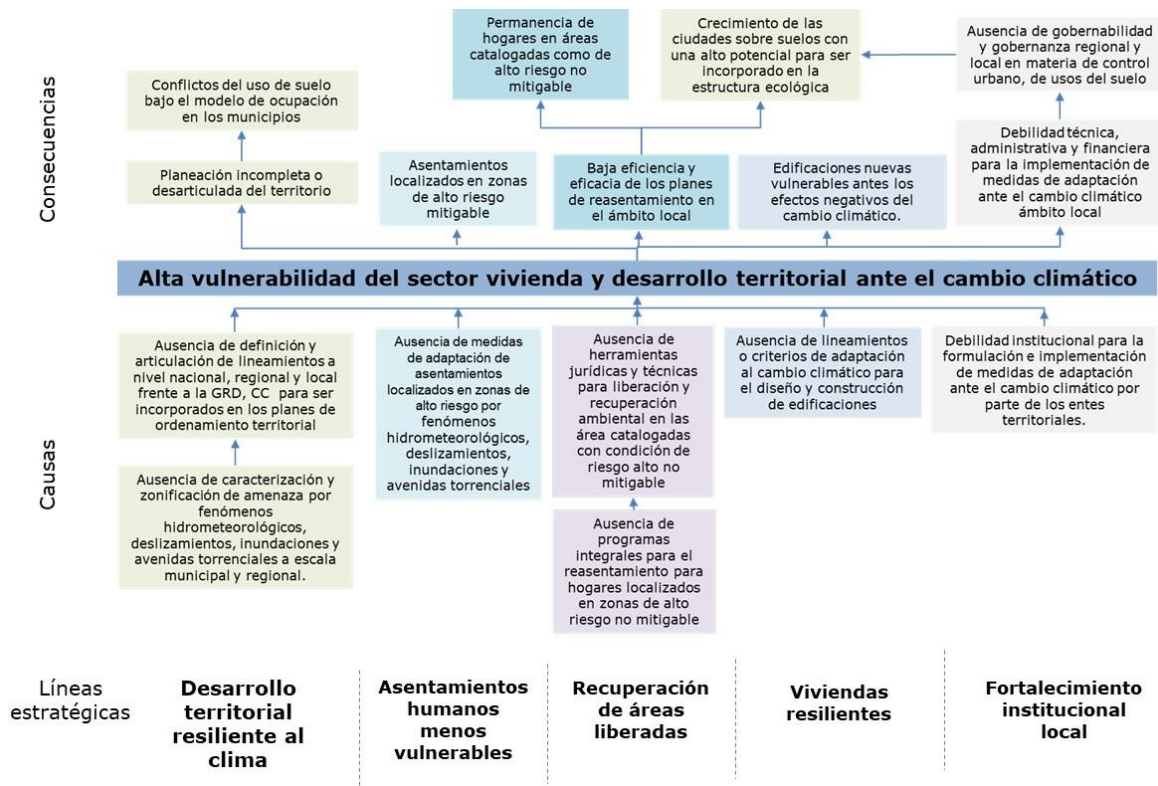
Consecuencias

Permanencia de hogares en áreas catalogadas como de alto riesgo no mitigable

Crecimiento de las ciudades sobre suelos con una alto potencial para ser incorporado en la estructura ecológica

Ausencia de gobernabilidad y gobernanza regional y local en materia de control urbano, de usos del suelo

Conflictos del uso de suelo bajo el modelo de ocupación en los municipios

Planeación incompleta o desarticulada del territorio

Asentamientos localizados en zonas de alto riesgo mitigable

Baja eficiencia y eficacia de los planes de reasentamiento en el ámbito local

Edificaciones nuevas vulnerables antes los efectos negativos del cambio climático.

Debilidad técnica, administrativa y financiera para la implementación de medidas de adaptación ante el cambio climático ámbito local

Alta vulnerabilidad del sector vivienda y desarrollo territorial ante el cambio climático

Causas

Ausencia de definición y articulación de lineamientos a nivel nacional, regional y local frente a la GRD, CC para ser incorporados en los planes de ordenamiento territorial

Ausencia de caracterización y zonificación de amenaza por fenómenos hidrometeorológicos, deslizamientos, inundaciones y avenidas torrenciales a escala municipal y regional.

Ausencia de medidas de adaptación de asentamientos localizados en zonas de alto riesgo por fenómenos hidrometeorológicos, deslizamientos, inundaciones y avenidas torrenciales

Ausencia de herramientas jurídicas y técnicas para liberación y recuperación ambiental en las área catalogadas con condición de riesgo alto no mitigable

Ausencia de programas integrales para el reasentamiento para hogares localizados en zonas de alto riesgo no mitigable

Ausencia de lineamientos o criterios de adaptación al cambio climático para el diseño y construcción de edificaciones

Debilidad institucional para la formulación e implementación de medidas de adaptación ante el cambio climático por parte de los entes territoriales.

Líneas estratégicas

Desarrollo territorial resiliente al clima

Asentamientos humanos menos vulnerables

Recuperación de áreas liberadas

Viviendas resilientes

Fortalecimiento institucional local